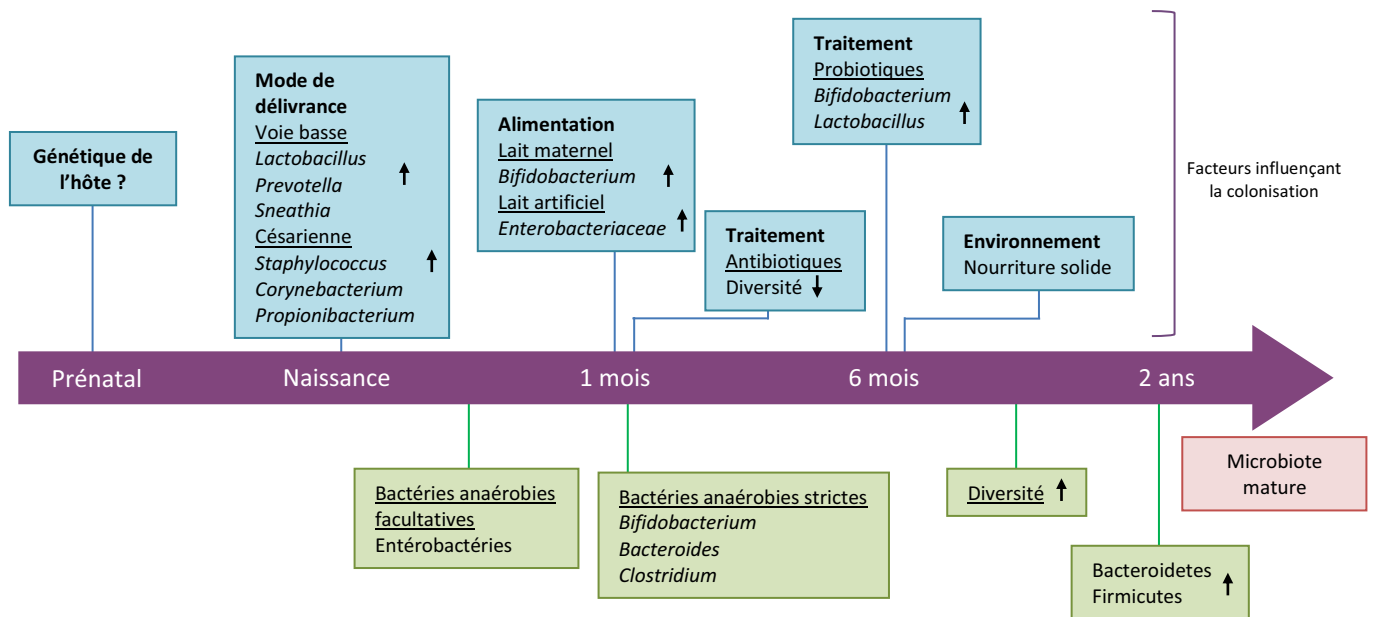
Génétique de l'hôte ?

Mode de délivrance
Voie basse
Lactobacillus
Prevotella ↑
Sneathia
Césarienne
Staphylococcus ↑
Corynebacterium
Propionibacterium

Alimentation
Lait maternel
Bifidobacterium ↑
Lait artificiel
Enterobacteriaceae ↑

Traitement
Antibiotiques
Diversité ↓

Traitement
Probiotiques
Bifidobacterium ↑
Lactobacillus

Environnement
Nourriture solide

Facteurs influençant la colonisation

Prénatal
Naissance
1 mois
6 mois
2 ans

Bactéries anaérobies facultatives
Entérobactéries

Bactéries anaérobies strictes
Bifidobacterium
Bacteroides
Clostridium

Diversité ↑

Microbiote mature

Bacteroidetes ↑
Firmicutes